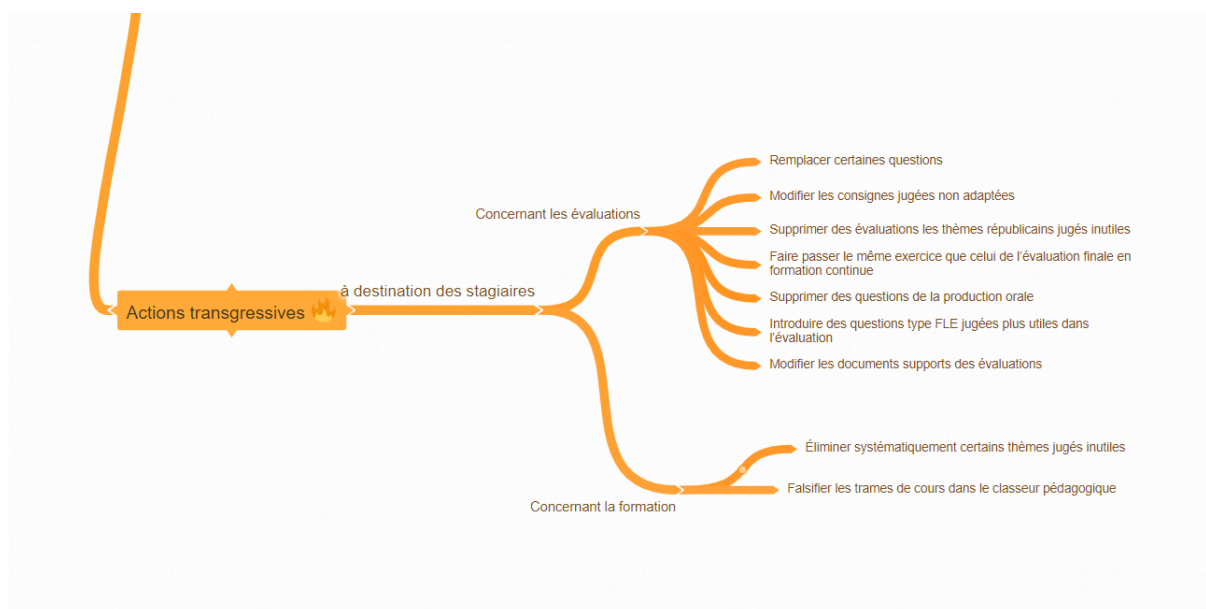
Actions transgressives 🔥

à destination des stagiaires

Concernant les évaluations

Remplacer certaines questions

Modifier les consignes jugées non adaptées

Supprimer des évaluations les thèmes républicains jugés inutiles

Faire passer le même exercice que celui de l'évaluation finale en formation continue

Supprimer des questions de la production orale

Introduire des questions type FLE jugées plus utiles dans l'évaluation

Modifier les documents supports des évaluations

Concernant la formation

Éliminer systématiquement certains thèmes jugés inutiles

Falsifier les trames de cours dans le classeur pédagogique